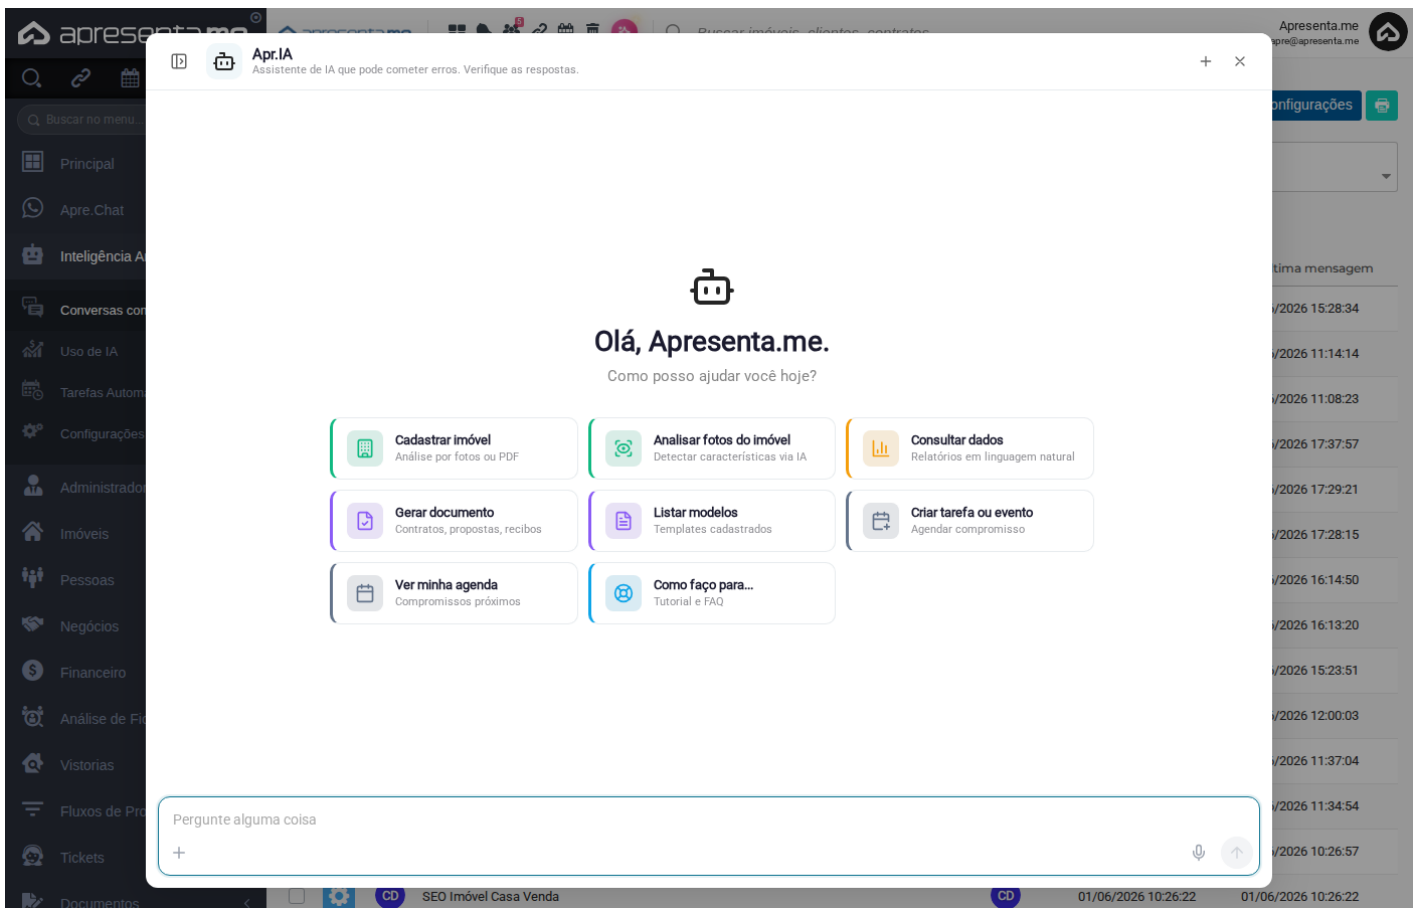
apresenta.me

Buscar imóveis, clientes, contratos

Apresenta.me
apre@apresenta.me

Buscar no menu...

Principal

Apre.Chat

Inteligência A

Conversas com

Uso de IA

Tarefas Autom

Configurações

Administrador

Imóveis

Pessoas

Negócios

Financeiro

Análise de Fi

Vistorias

Fluxos de Pro

Tickets

Documentos

Apr.IA
Assistente de IA que pode cometer erros. Verifique as respostas.

Olá, Apresenta.me.

Como posso ajudar você hoje?

Cadastrar imóvel
Análise por fotos ou PDF

Analisar fotos do imóvel
Detectar características via IA

Consultar dados
Relatórios em linguagem natural

Gerar documento
Contratos, propostas, recibos

Listar modelos
Templates cadastrados

Criar tarefa ou evento
Agendar compromisso

Ver minha agenda
Compromissos próximos

Como faço para...
Tutorial e FAQ

Pergunte alguma coisa

+

onfigurações

ltima mensagem

/2026 15:28:34

/2026 11:14:14

/2026 11:08:23

/2026 17:37:57

/2026 17:29:21

/2026 17:28:15

/2026 16:14:50

/2026 16:13:20

/2026 15:23:51

/2026 12:00:03

/2026 11:37:04

/2026 11:34:54

/2026 10:26:57

CD SEO Imóvel Casa Venda CD 01/06/2026 10:26:22 01/06/2026 10:26:22